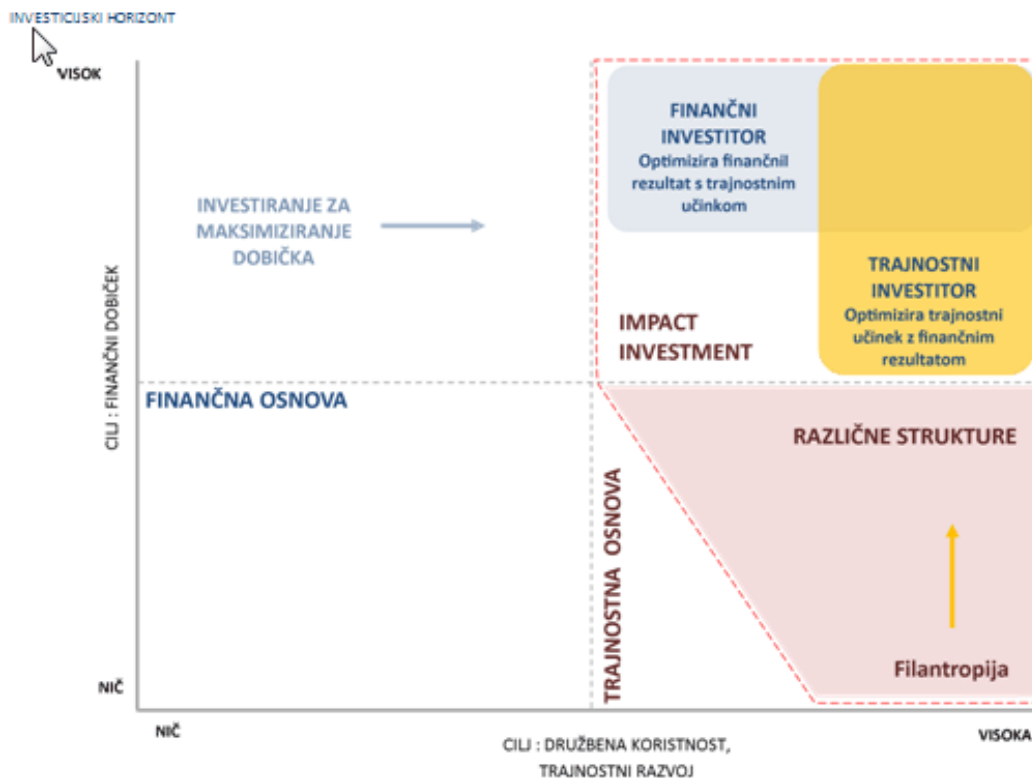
INVESTICIJSKI HORIZONT

VISOK

CILJ : FINANČNI DOBIČEK

NIČ

INVESTIRANJE ZA MAKSIMIZIRANJE DOBIČKA

FINANČNI INVESTITOR
Optimizira finančnil rezultat s trajnostnim učinkom

TRAJNOSTNI INVESTITOR
Optimizira trajnostni učinek z finančnim rezultatom

IMPACT INVESTMENT

FINANČNA OSNOVA

RAZLIČNE STRUKTURE

TRAJNOSTNA OSNOVA

Filantropija

NIČ

CILJ : DRUŽBENA KORISTNOST, TRAJNOSTNI RAZVOJ

VISOKA